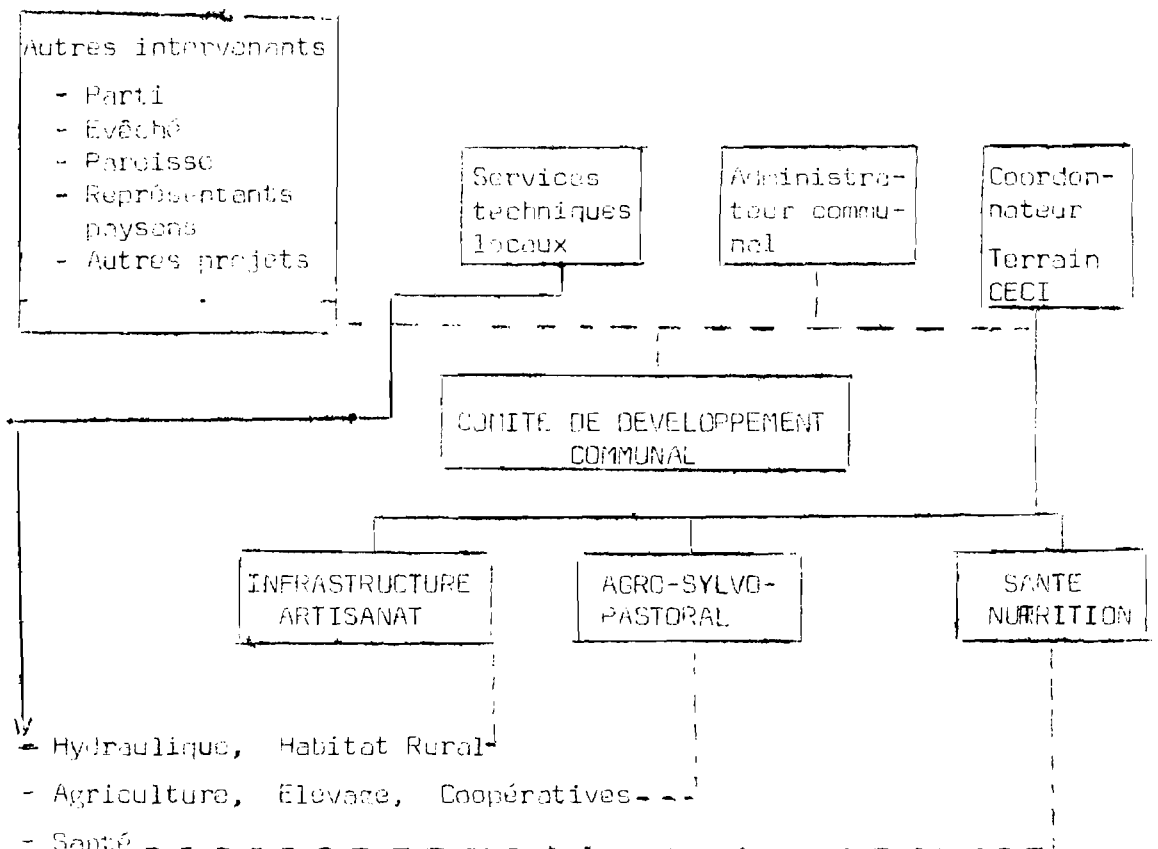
Autres intervenants

- Parti
- Evêché
- Paroisse
- Représentants paysans
- Autres projets

Services techniques locaux

Administrateur communal

Coordonnateur Terrain CECI

COMITE DE DEVELOPPEMENT COMMUNAL

INFRASTRUCTURE ARTISANAT

AGRO-SYLVO-PASTORAL

SANTE NUTRITION

- Hydraulique, Habitat Rural
- Agriculture, Elevage, Coopératives
- Santé